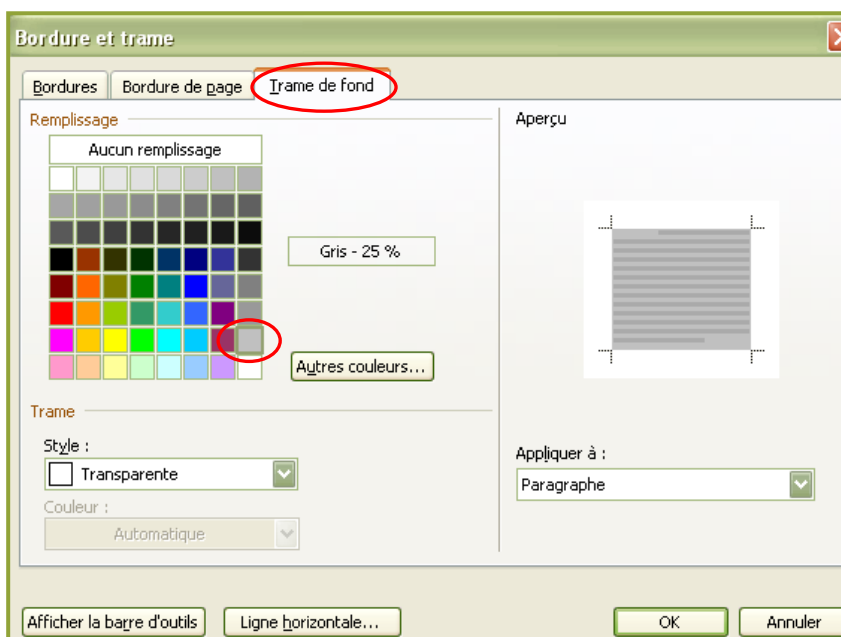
Bordure et trame

Bordures | Bordure de page | Trame de fond

Remplissage

Aucun remplissage

Gris - 25 %

Autres couleurs...

Trame

Style :

Transparente

Couleur :

Automatique

Aperçu

Appliquer à :

Paragraphe

Afficher la barre d'outils | Ligne horizontale... | OK | Annuler